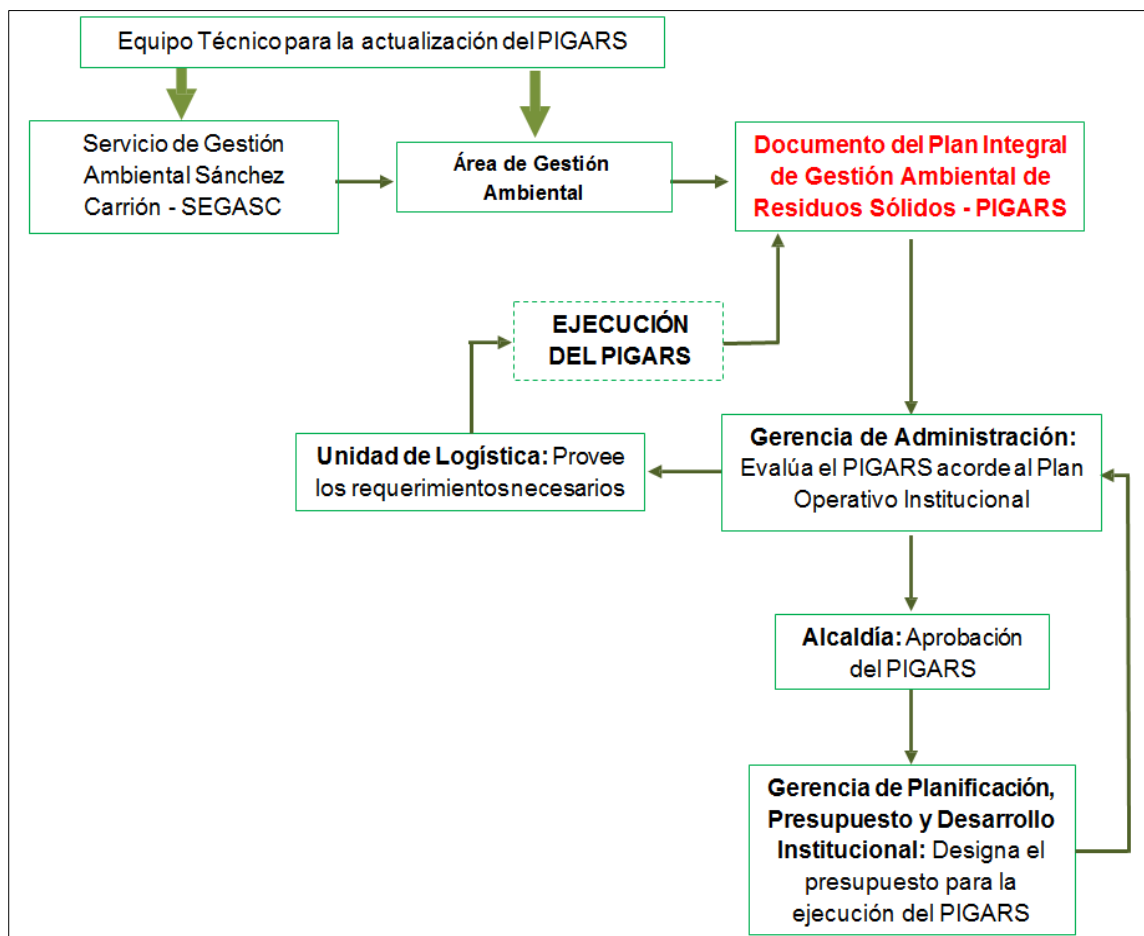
Equipo Técnico para la actualización del PIGARS

Servicio de Gestión Ambiental Sánchez Carrión - SEGASC

Área de Gestión Ambiental

Documento del Plan Integral de Gestión Ambiental de Residuos Sólidos - PIGARS

EJECUCIÓN DEL PIGARS

Unidad de Logística: Provee los requerimientos necesarios

Gerencia de Administración: Evalúa el PIGARS acorde al Plan Operativo Institucional

Alcaldía: Aprobación del PIGARS

Gerencia de Planificación, Presupuesto y Desarrollo Institucional: Designa el presupuesto para la ejecución del PIGARS